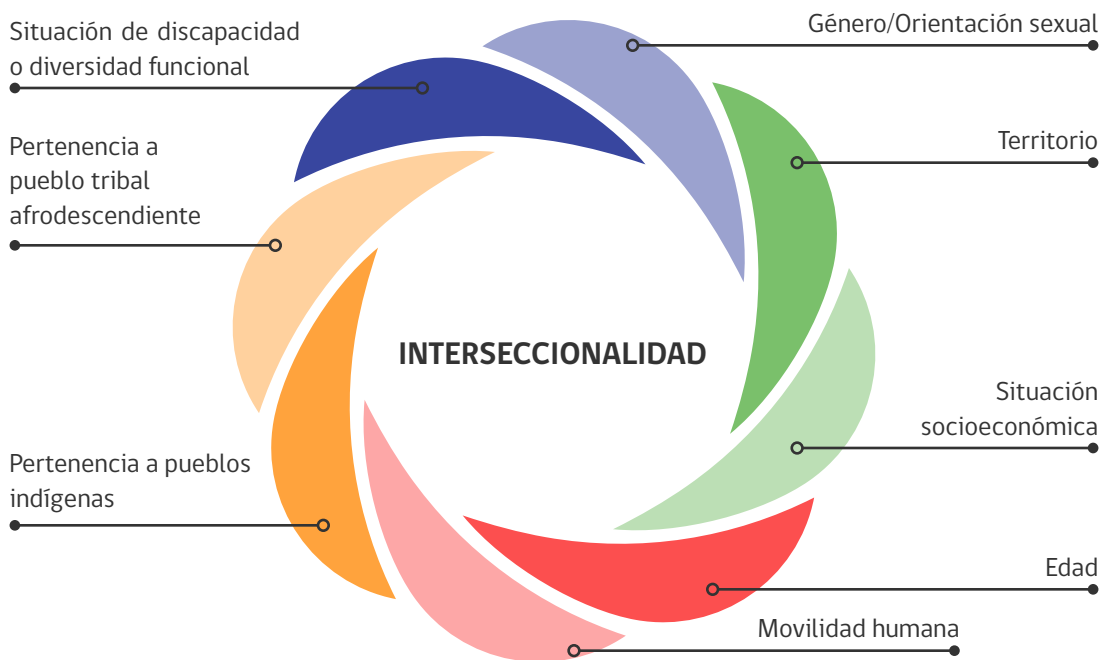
Situación de discapacidad o diversidad funcional

Género/Orientación sexual

Pertenencia a pueblo tribal afrodescendiente

Territorio

INTERSECCIONALIDAD

Situación socioeconómica

Pertenencia a pueblos indígenas

Edad

Movilidad humana